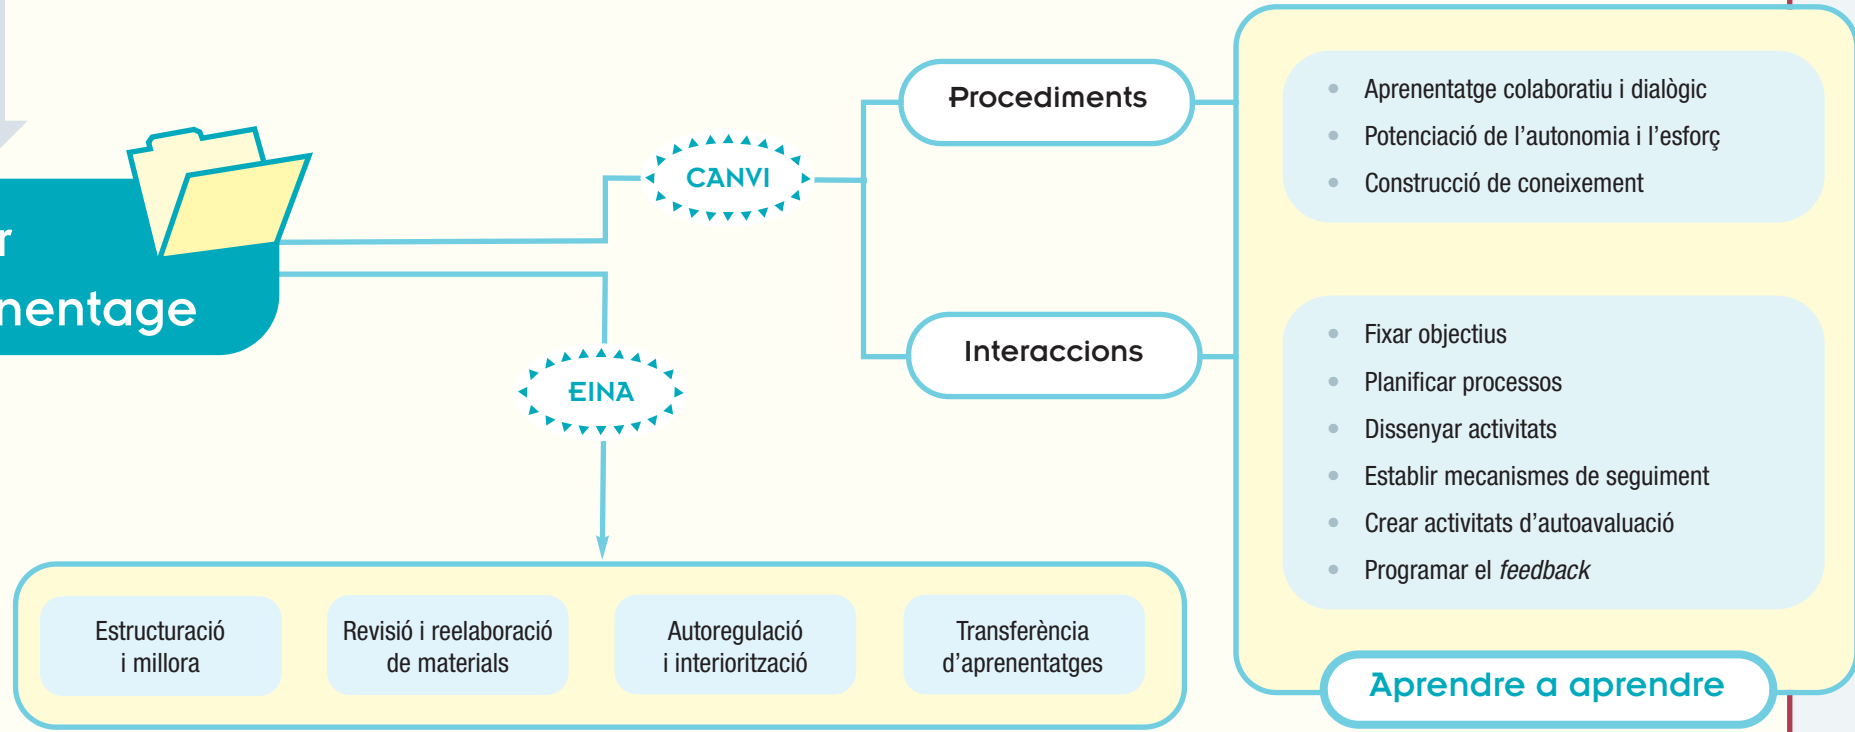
r
nentage

CANVI

Procediments

Interaccions

EINA

- Aprenentatge colaboratiu i dialògic
- Potenciació de l'autonomia i l'esforç
- Construcció de coneixement

- Fixar objectius
- Planificar processos
- Dissenyar activitats
- Establir mecanismes de seguiment
- Crear activitats d'autoavaluació
- Programar el *feedback*

Estructuració i millora

Revisió i reelaboració de materials

Autoregulació i interiorització

Transferència d'aprenentatges

Aprendre a aprendre